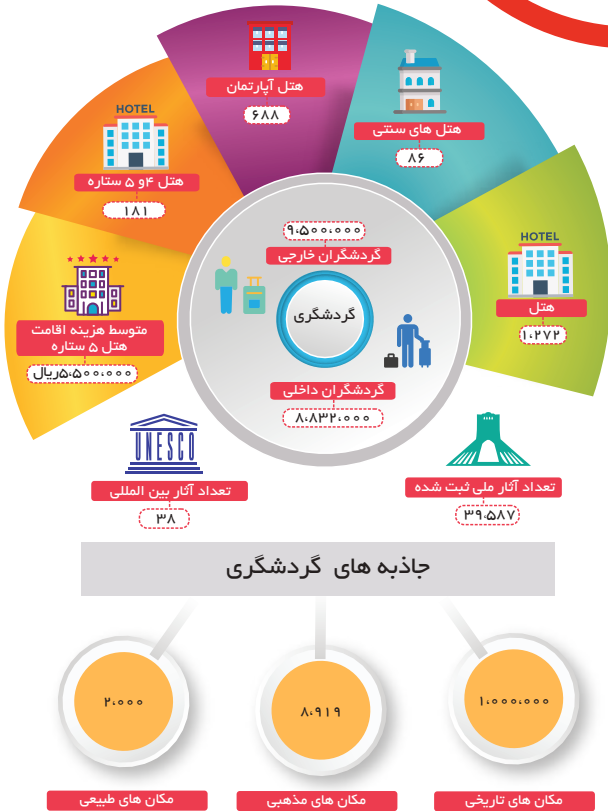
هتل آپارتمان
۶۸۸

هتل های سنتی
۸۶

HOTEL
هتل ۴ و ۵ ستاره
۱۸۱

HOTEL
هتل
۱،۲۷۲

۹،۵۰۰،۰۰۰
گردشگران خارجی

گردشگری

گردشگران داخلی
۸۰،۸۳۲،۰۰۰

متوسط هزینه اقامت هتل ۵ ستاره
۵،۵۰۰،۰۰۰ریال

UNESCO
تعداد آثار بین المللی
۳۸

تعداد آثار ملی ثبت شده
۳۹،۵۸۷

جاذبه های گردشگری

۲،۰۰۰
مکان های طبیعی

۸،۹۱۹
مکان های مذهبی

۱،۰۰۰،۰۰۰
مکان های تاریخی